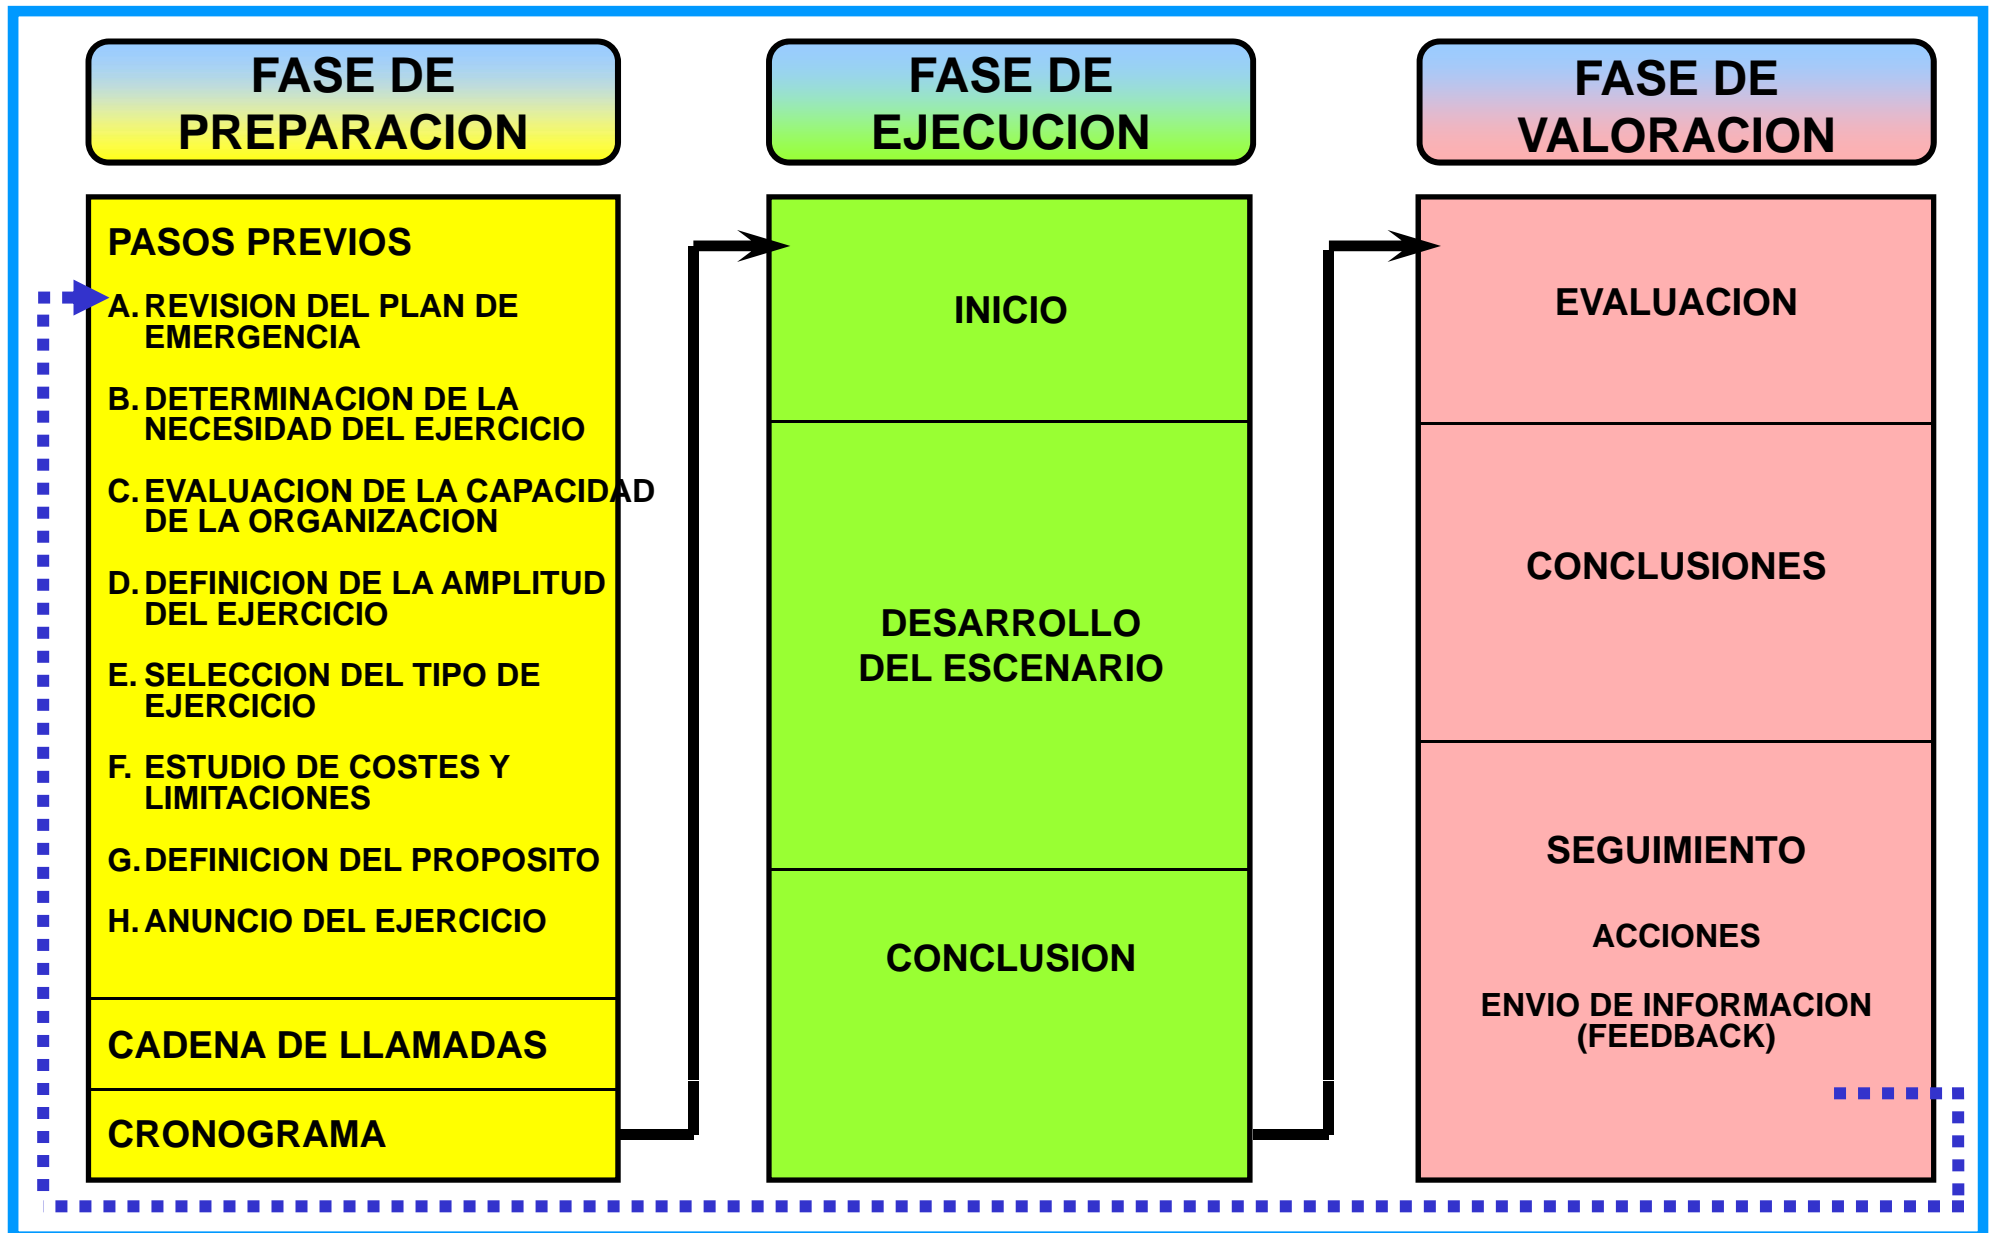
FASE DE PREPARACION

FASE DE EJECUCION

FASE DE VALORACION

PASOS PREVIOS

A. REVISION DEL PLAN DE EMERGENCIA

B. DETERMINACION DE LA NECESIDAD DEL EJERCICIO

C. EVALUACION DE LA CAPACIDAD DE LA ORGANIZACION

D. DEFINICION DE LA AMPLITUD DEL EJERCICIO

E. SELECCION DEL TIPO DE EJERCICIO

F. ESTUDIO DE COSTES Y LIMITACIONES

G. DEFINICION DEL PROPOSITO

H. ANUNCIO DEL EJERCICIO

CADENA DE LLAMADAS

CRONOGRAMA

INICIO

DESARROLLO DEL ESCENARIO

CONCLUSION

EVALUACION

CONCLUSIONES

SEGUIMIENTO

ACCIONES

ENVIO DE INFORMACION (FEEDBACK)